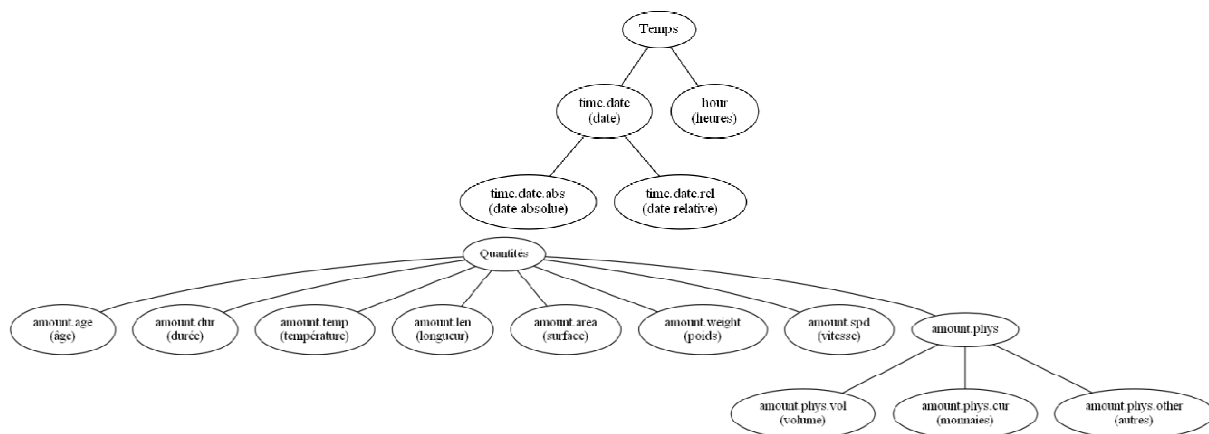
Temps

time.date
(date)

hour
(heures)

time.date.abs
(date absolue)

time.date.rel
(date relative)

Quantités

amount.age
(âge)

amount.dur
(durée)

amount.temp
(température)

amount.len
(longueur)

amount.area
(surface)

amount.weight
(poids)

amount.spd
(vitesse)

amount.phys

amount.phys.vol
(volume)

amount.phys.cur
(monnaies)

amount.phys.other
(autres)